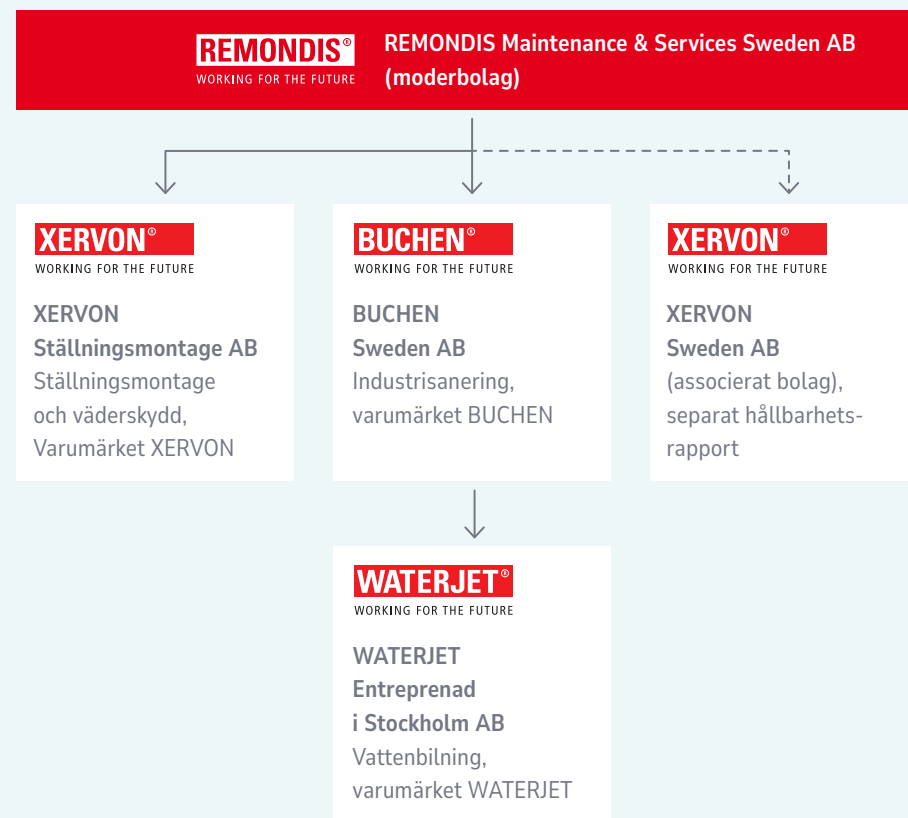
REMONDIS®
WORKING FOR THE FUTURE

REMONDIS Maintenance & Services Sweden AB (moderbolag)

XERVON®
WORKING FOR THE FUTURE

XERVON Ställningsmontage AB
Ställningsmontage och väderskydd, Varumärket XERVON

BUCHEN®
WORKING FOR THE FUTURE

BUCHEN Sweden AB
Industrisanering, varumärket BUCHEN

XERVON®
WORKING FOR THE FUTURE

XERVON Sweden AB
(associerat bolag), separat hållbarhetsrapport

WATERJET®
WORKING FOR THE FUTURE

WATERJET Entreprenad i Stockholm AB
Vattenbilning, varumärket WATERJET